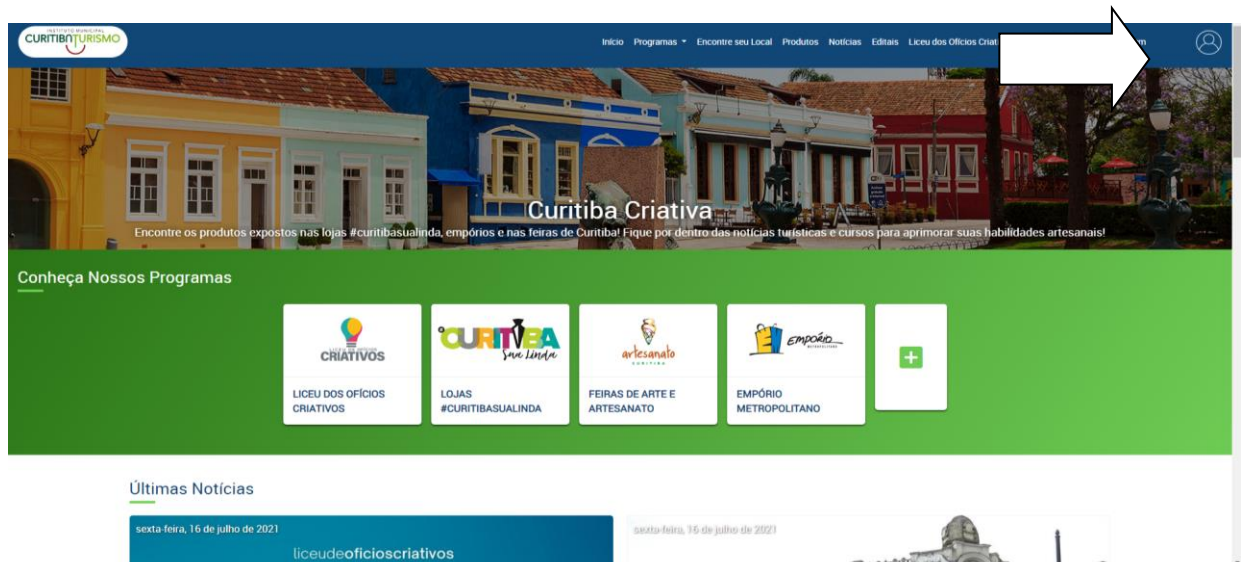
INSTITUTO MUNICIPAL CURITIBA TURISMO

Início Programas Encontre seu Local Produtos Notícias Editais Liceu dos Ofícios Criat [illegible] m

Curitiba Criativa

Encontre os produtos expostos nas lojas #curitibasualinda, empórios e nas feiras de Curitiba! Fique por dentro das notícias turísticas e cursos para aprimorar suas habilidades artesanais!

Conheça Nossos Programas

CRIATIVOS
LICEU DOS OFÍCIOS CRIATIVOS

CURITIBA Sua Linda
LOJAS #CURITIBASUALINDA

artesanato CURITIBA
FEIRAS DE ARTE E ARTESANATO

EMPÓRIO METROPOLITANO
EMPÓRIO METROPOLITANO

+

Últimas Notícias

sexta-feira, 16 de julho de 2021
liceudeoficioscriativos

sexta-feira, 16 de julho de 2021